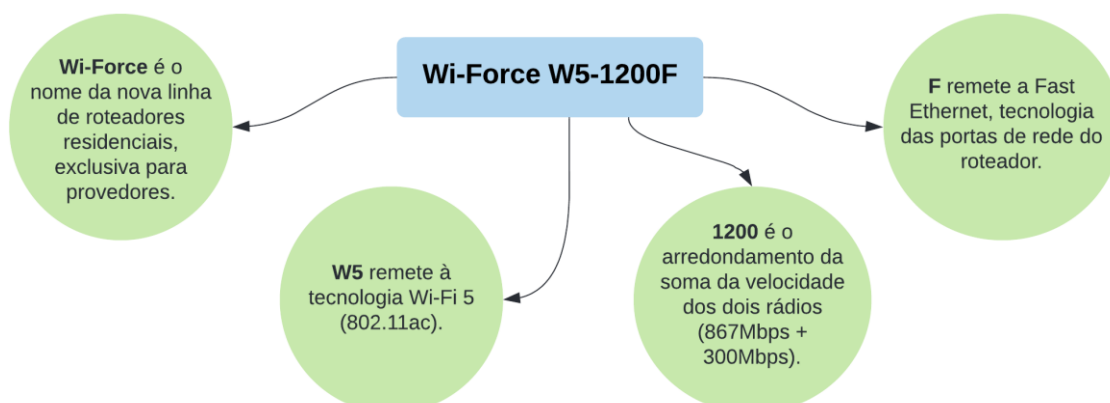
Wi-Force W5-1200F

Wi-Force é o nome da nova linha de roteadores residenciais, exclusiva para provedores.

W5 remete à tecnologia Wi-Fi 5 (802.11ac).

1200 é o arredondamento da soma da velocidade dos dois rádios (867Mbps + 300Mbps).

F remete a Fast Ethernet, tecnologia das portas de rede do roteador.